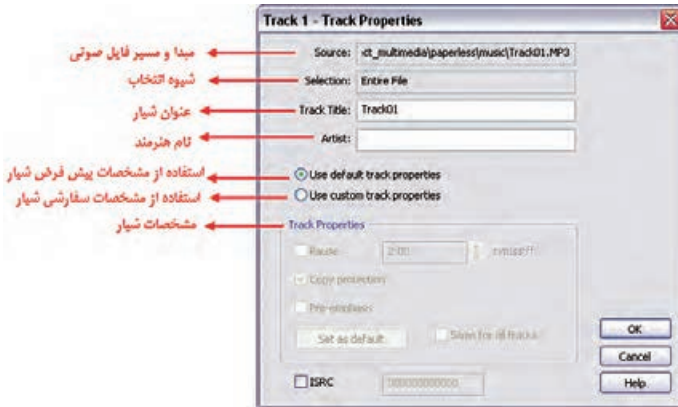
Track 1 - Track Properties

مبدا و مسیر فایل صوتی
Source: xt_multimedia\paperless\music\Track01.MP3

شیوه انتخاب
Selection: Entire File

عنوان شیار
Track Title: Track01

نام هنرمند
Artist:

استفاده از مشخصات پیش فرض شیار
Use default track properties

استفاده از مشخصات سفارشی شیار
Use custom track properties

مشخصات شیار
Track Properties

Pause 2:00 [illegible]

Copy protection

Pre-emphasis

Set as default

Show for all tracks

OK

Cancel

Help

ISRC 000000000000